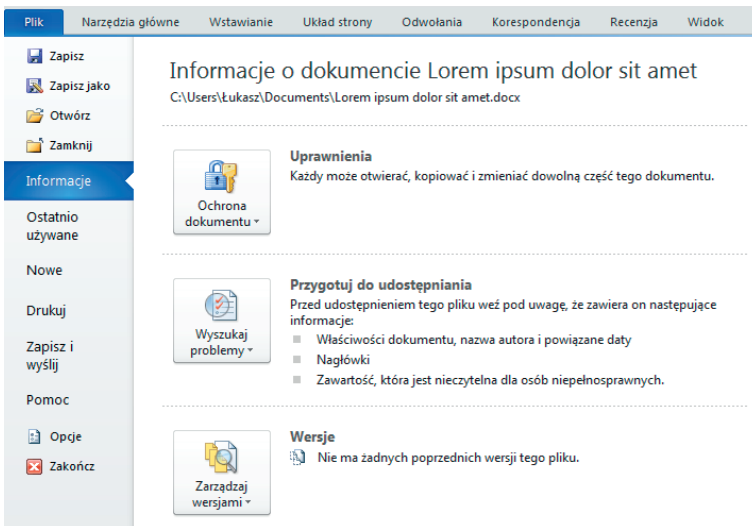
Plik | Narzędzia główne | Wstawianie | Układ strony | Odwołania | Korespondencja | Recenzja | Widok

Zapisz
Zapisz jako
Otwórz
Zamknij
Informacje
Ostatnio używane
Nowe
Drukuj
Zapisz i wyślij
Pomoc
Opcje
Zakończ

Informacje o dokumencie Lorem ipsum dolor sit amet
C:\Users\Łukasz\Documents\Lorem ipsum dolor sit amet.docx

Ochrona dokumentu

Uprawnienia
Każdy może otwierać, kopiować i zmieniać dowolną część tego dokumentu.

Wyszukaj problemy

Przygotuj do udostępniania
Przed udostępnieniem tego pliku weź pod uwagę, że zawiera on następujące informacje:
Właściwości dokumentu, nazwa autora i powiązane daty
Nagłówki
Zawartość, która jest nieczytelna dla osób niepełnosprawnych.

Zarządzaj wersjami

Wersje
Nie ma żadnych poprzednich wersji tego pliku.